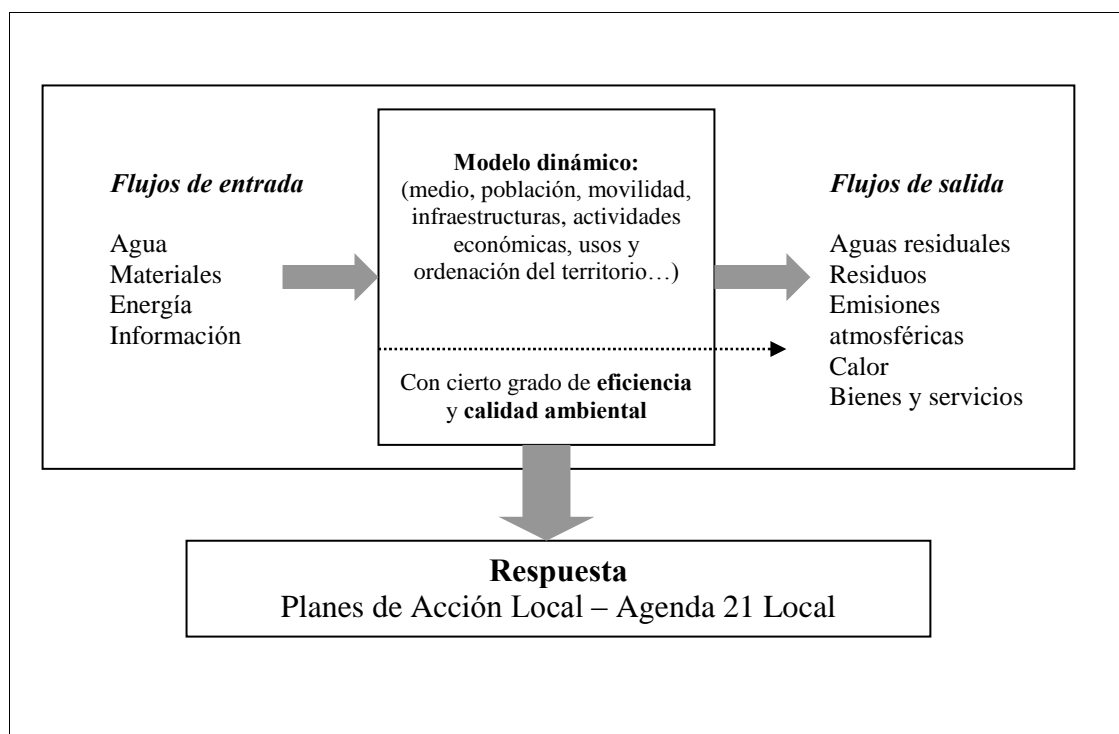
Flujos de entrada

Agua
Materiales
Energía
Información

Modelo dinámico:
(medio, población, movilidad, infraestructuras, actividades económicas, usos y ordenación del territorio…)

Con cierto grado de eficiencia y calidad ambiental

Flujos de salida

Aguas residuales
Residuos
Emisiones atmosféricas
Calor
Bienes y servicios

Respuesta
Planes de Acción Local – Agenda 21 Local